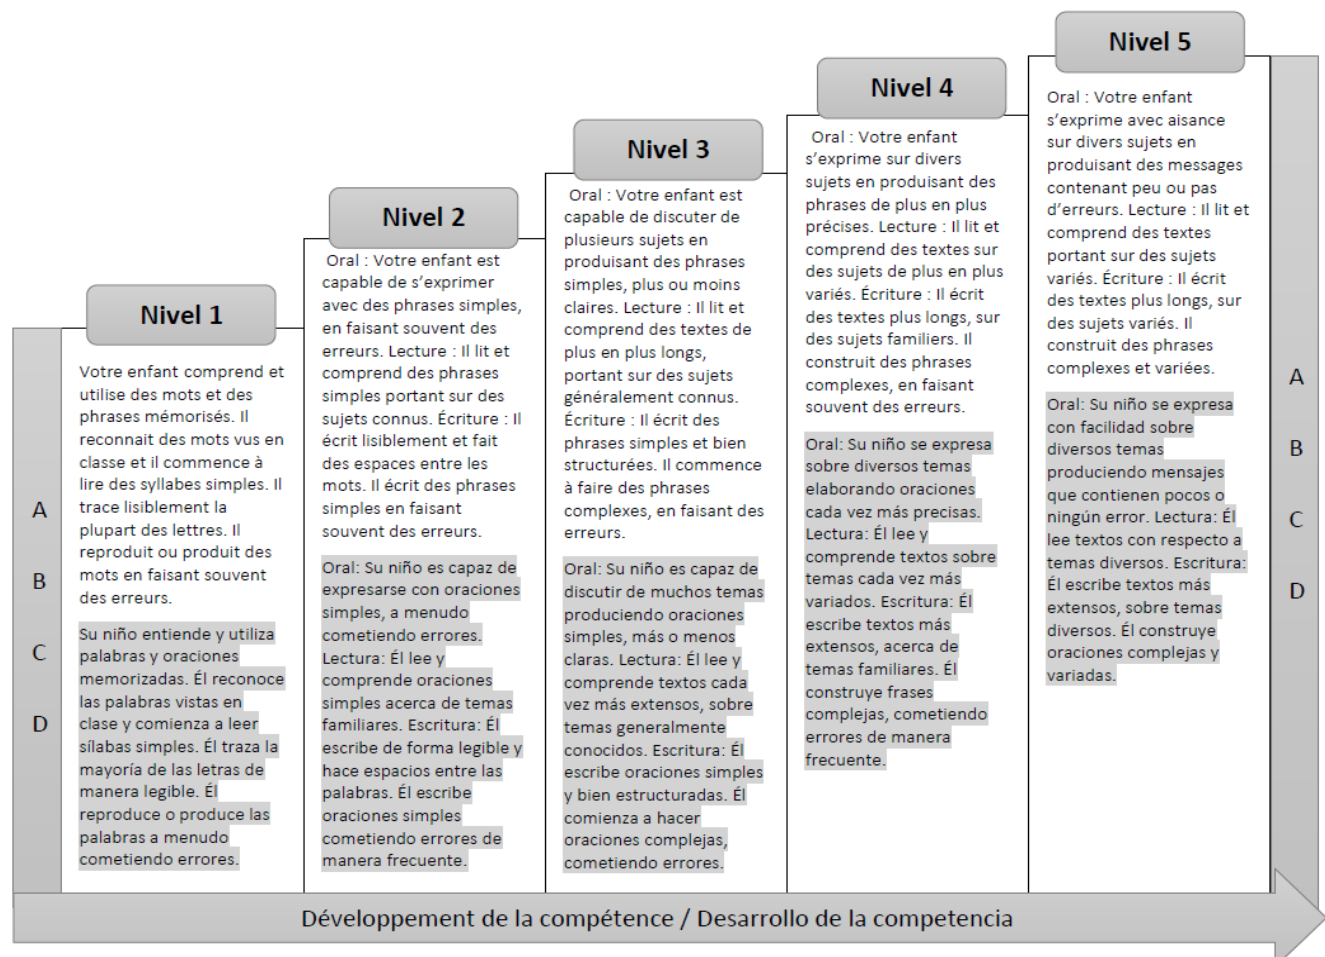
Nivel 1

Votre enfant comprend et utilise des mots et des phrases mémorisés. Il reconnait des mots vus en classe et il commence à lire des syllabes simples. Il trace lisiblement la plupart des lettres. Il reproduit ou produit des mots en faisant souvent des erreurs.

Su niño entiende y utiliza palabras y oraciones memorizadas. Él reconoce las palabras vistas en clase y comienza a leer sílabas simples. Él traza la mayoría de las letras de manera legible. Él reproduce o produce las palabras a menudo cometiendo errores.

Nivel 2

Oral : Votre enfant est capable de s'exprimer avec des phrases simples, en faisant souvent des erreurs. Lecture : Il lit et comprend des phrases simples portant sur des sujets connus. Écriture : Il écrit lisiblement et fait des espaces entre les mots. Il écrit des phrases simples en faisant souvent des erreurs.

Oral: Su niño es capaz de expresarse con oraciones simples, a menudo cometiendo errores. Lectura: Él lee y comprende oraciones simples acerca de temas familiares. Escritura: Él escribe de forma legible y hace espacios entre las palabras. Él escribe oraciones simples cometiendo errores de manera frecuente.

Nivel 3

Oral : Votre enfant est capable de discuter de plusieurs sujets en produisant des phrases simples, plus ou moins claires. Lecture : Il lit et comprend des textes de plus en plus longs, portant sur des sujets généralement connus. Écriture : Il écrit des phrases simples et bien structurées. Il commence à faire des phrases complexes, en faisant des erreurs.

Oral: Su niño es capaz de discutir de muchos temas produciendo oraciones simples, más o menos claras. Lectura: Él lee y comprende textos cada vez más extensos, sobre temas generalmente conocidos. Escritura: Él escribe oraciones simples y bien estructuradas. Él comienza a hacer oraciones complejas, cometiendo errores.

Nivel 4

Oral : Votre enfant s'exprime sur divers sujets en produisant des phrases de plus en plus précises. Lecture : Il lit et comprend des textes sur des sujets de plus en plus variés. Écriture : Il écrit des textes plus longs, sur des sujets familiers. Il construit des phrases complexes, en faisant souvent des erreurs.

Oral: Su niño se expresa sobre diversos temas elaborando oraciones cada vez más precisas. Lectura: Él lee y comprende textos sobre temas cada vez más variados. Escritura: Él escribe textos más extensos, acerca de temas familiares. Él construye frases complejas, cometiendo errores de manera frecuente.

Nivel 5

Oral : Votre enfant s'exprime avec aisance sur divers sujets en produisant des messages contenant peu ou pas d'erreurs. Lecture : Il lit et comprend des textes portant sur des sujets variés. Écriture : Il écrit des textes plus longs, sur des sujets variés. Il construit des phrases complexes et variées.

Oral: Su niño se expresa con facilidad sobre diversos temas produciendo mensajes que contienen pocos o ningún error. Lectura: Él lee textos con respecto a temas diversos. Escritura: Él escribe textos más extensos, sobre temas diversos. Él construye oraciones complejas y variadas.

A
B
C
D

A
B
C
D

Développement de la compétence / Desarrollo de la competencia